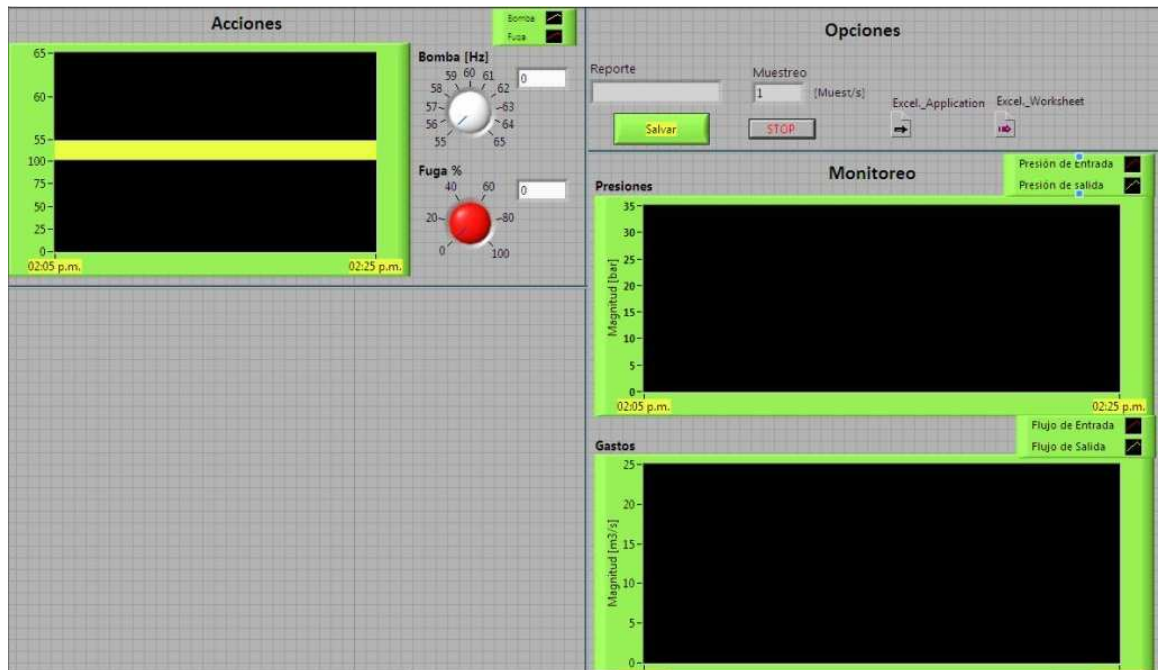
Acciones

Bomba
Fuga

65
60
55
100
75
50
25
0
02:05 p.m.
02:25 p.m.

Bomba [Hz]
59 60 61
58 62
57 63
56 64
55 65
0

Fuga %
40 60
20 80
0 100
0

Opciones

Reporte
Muestreo
1
[Muest/s]
Excel._Application
Excel._Worksheet
Salvar
STOP

Monitoreo
Presión de Entrada
Presión de salida
Presiones
Magnitud [bar]
35
30
25
20
15
10
5
0
02:05 p.m.
02:25 p.m.

Flujo de Entrada
Flujo de Salida
Gastos
Magnitud [m3/s]
25
20
15
10
5
0